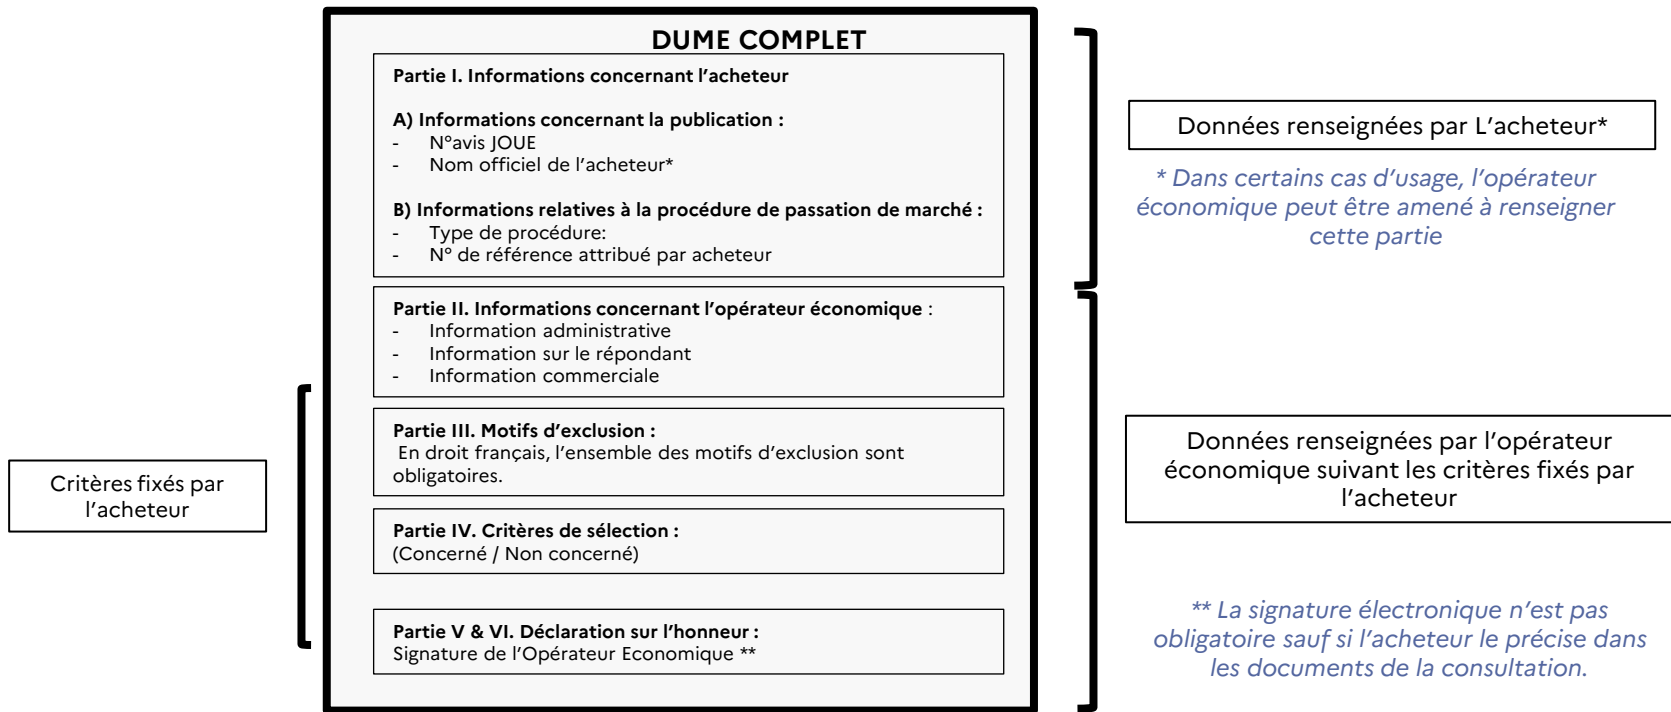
DUME COMPLET

Partie I. Informations concernant l'acheteur

A) Informations concernant la publication :
- N°avis JOUE
- Nom officiel de l'acheteur*

B) Informations relatives à la procédure de passation de marché :
- Type de procédure:
- N° de référence attribué par acheteur

Partie II. Informations concernant l'opérateur économique :
- Information administrative
- Information sur le répondant
- Information commerciale

Partie III. Motifs d'exclusion :
En droit français, l'ensemble des motifs d'exclusion sont obligatoires.

Partie IV. Critères de sélection :
(Concerné / Non concerné)

Partie V & VI. Déclaration sur l'honneur :
Signature de l'Opérateur Economique **

Données renseignées par L'acheteur*

* Dans certains cas d'usage, l'opérateur économique peut être amené à renseigner cette partie

Critères fixés par l'acheteur

Données renseignées par l'opérateur économique suivant les critères fixés par l'acheteur

** La signature électronique n'est pas obligatoire sauf si l'acheteur le précise dans les documents de la consultation.